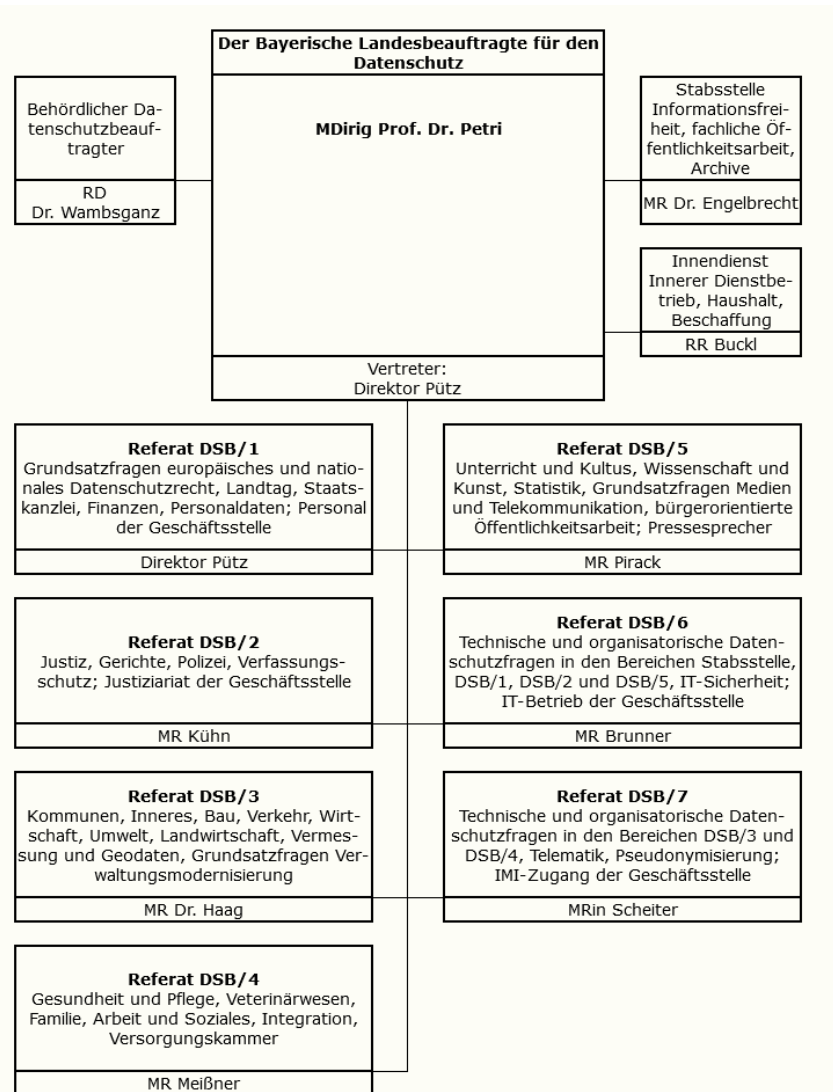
Der Bayerische Landesbeauftragte für den Datenschutz

MDirig Prof. Dr. Petri

Vertreter:
Direktor Pütz

Behördlicher Datenschutzbeauftragter

RD
Dr. Wambsganz

Stabsstelle Informationsfreiheit, fachliche Öffentlichkeitsarbeit, Archive

MR Dr. Engelbrecht

Innendienst Innerer Dienstbetrieb, Haushalt, Beschaffung

RR Buckl

Referat DSB/1
Grundsatzfragen europäisches und nationales Datenschutzrecht, Landtag, Staatskanzlei, Finanzen, Personaldaten; Personal der Geschäftsstelle

Direktor Pütz

Referat DSB/5
Unterricht und Kultus, Wissenschaft und Kunst, Statistik, Grundsatzfragen Medien und Telekommunikation, bürgerorientierte Öffentlichkeitsarbeit; Pressesprecher

MR Pirack

Referat DSB/2
Justiz, Gerichte, Polizei, Verfassungsschutz; Justiziariat der Geschäftsstelle

MR Kühn

Referat DSB/6
Technische und organisatorische Datenschutzfragen in den Bereichen Stabsstelle, DSB/1, DSB/2 und DSB/5, IT-Sicherheit; IT-Betrieb der Geschäftsstelle

MR Brunner

Referat DSB/3
Kommunen, Inneres, Bau, Verkehr, Wirtschaft, Umwelt, Landwirtschaft, Vermessung und Geodaten, Grundsatzfragen Verwaltungsmodernisierung

MR Dr. Haag

Referat DSB/7
Technische und organisatorische Datenschutzfragen in den Bereichen DSB/3 und DSB/4, Telematik, Pseudonymisierung; IMI-Zugang der Geschäftsstelle

MRin Scheiter

Referat DSB/4
Gesundheit und Pflege, Veterinärwesen, Familie, Arbeit und Soziales, Integration, Versorgungskammer

MR Meißner